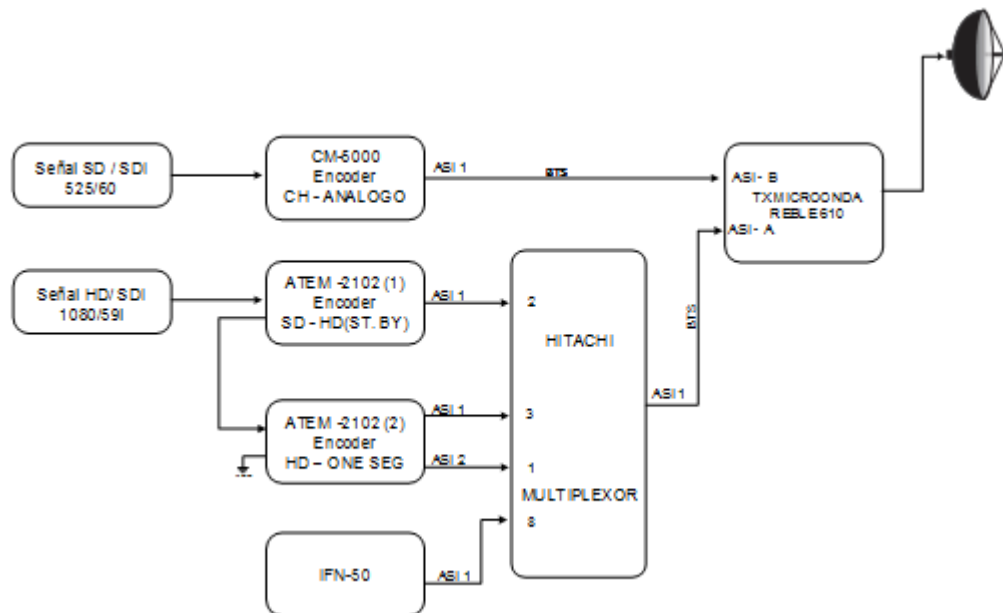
Señal SD / SDI
525/60

CM-5000
Encoder
CH - ANALOGO

ASI 1

BTS

ASI - B
TXMICROONDA
REBLE 610
ASI - A

Señal HD/ SDI
1080/59I

ATEM -2102 (1)
Encoder
SD - HD(ST. BY)

ASI 1

2

HITACHI

BTS

ASI 1

ATEM -2102 (2)
Encoder
HD – ONE SEG

ASI 1

3

ASI 2

1

MULTIPLEXOR

8

IFN-50

ASI 1